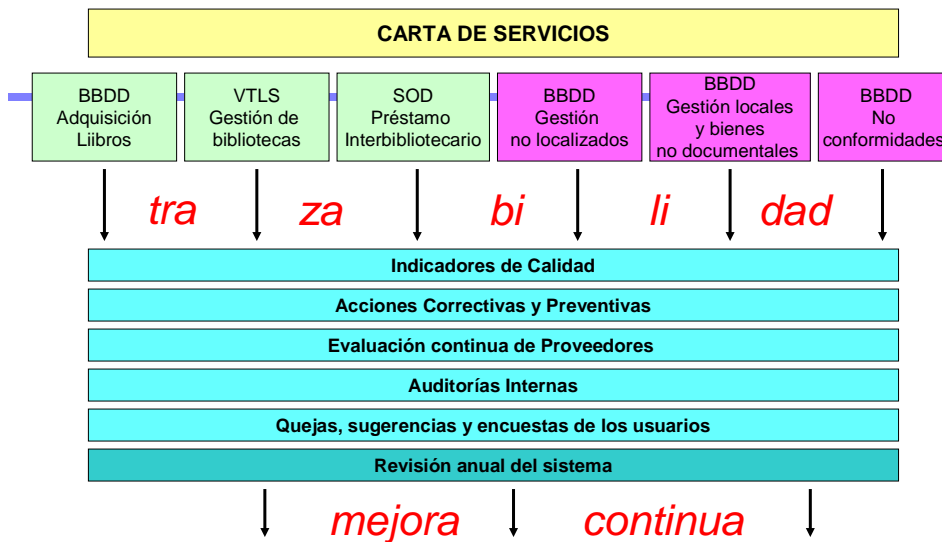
CARTA DE SERVICIOS

BBDD Adquisición Liibros

VTLS Gestión de bibliotecas

SOD Préstamo Interbibliotecario

BBDD Gestión no localizados

BBDD Gestión locales y bienes no documentales

BBDD No conformidades

tra za bi li dad

Indicadores de Calidad

Acciones Correctivas y Preventivas

Evaluación continua de Proveedores

Auditorías Internas

Quejas, sugerencias y encuestas de los usuarios

Revisión anual del sistema

mejora continua